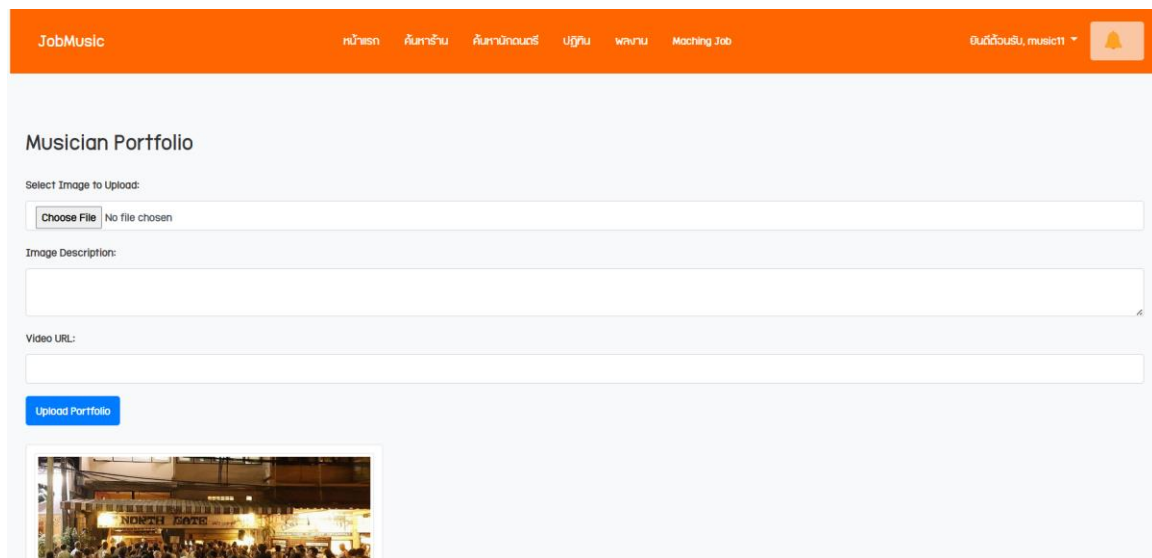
JobMusic

หน้าแรก ค้นหาร้าน ค้นหานักดนตรี ปฏิทิน ผลงาน Maching Job

ยินดีต้อนรับ, music11

Musician Portfolio

Select Image to Upload:

Choose File No file chosen

Image Description:

Video URL:

Upload Portfolio

NORTH GATE